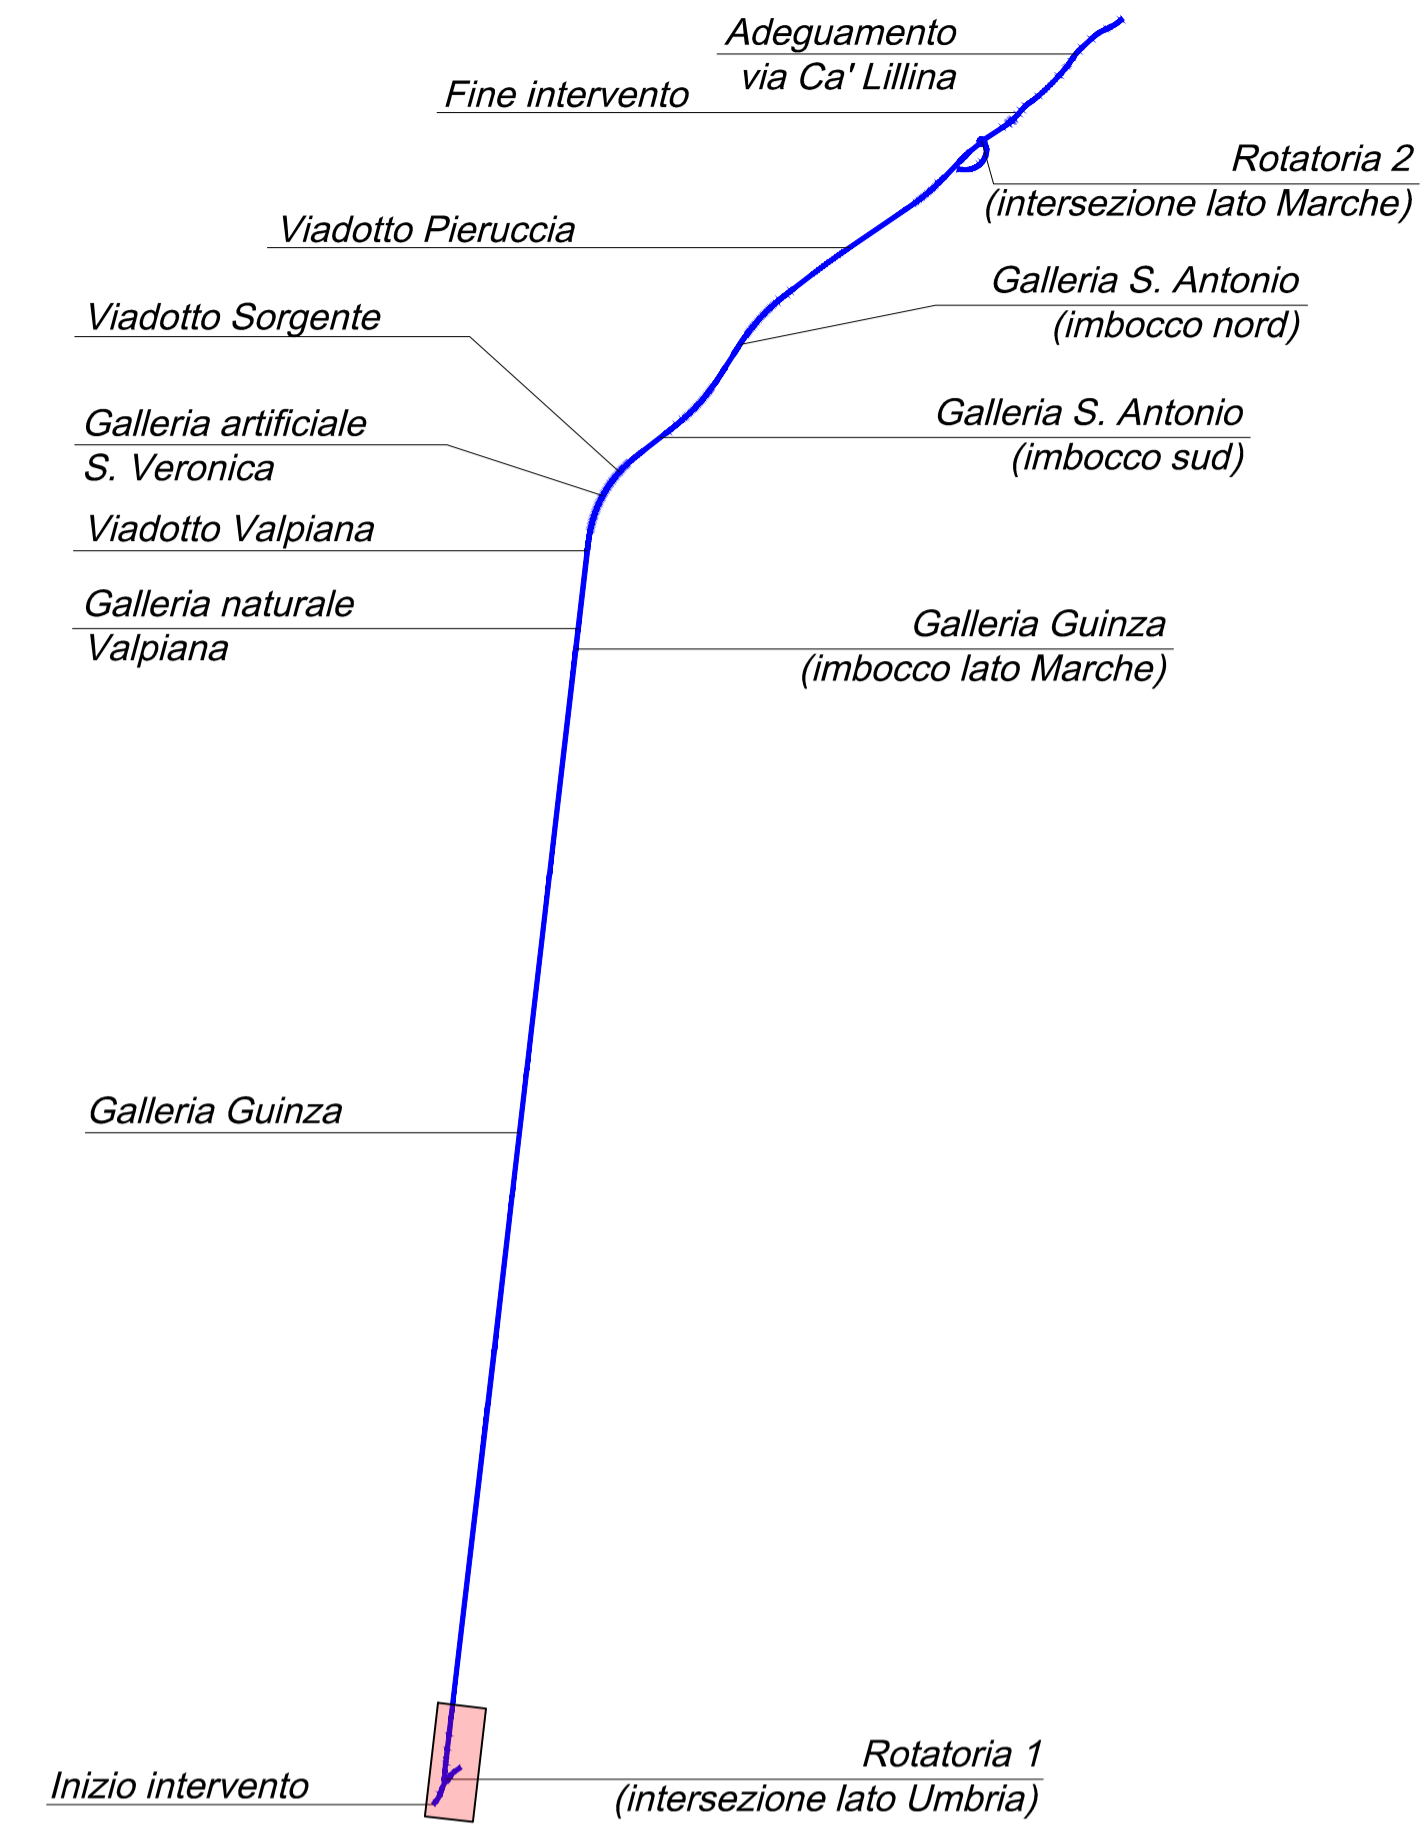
Adeguamento
via Ca' Lillina

Fine intervento

Rotatoria 2
(intersezione lato Marche)

Viadotto Pieruccia

Galleria S. Antonio
(imbocco nord)

Viadotto Sorgente

Galleria artificiale
S. Veronica

Galleria S. Antonio
(imbocco sud)

Viadotto Valpiana

Galleria naturale
Valpiana

Galleria Guinza
(imbocco lato Marche)

Galleria Guinza

Rotatoria 1
(intersezione lato Umbria)

Inizio intervento